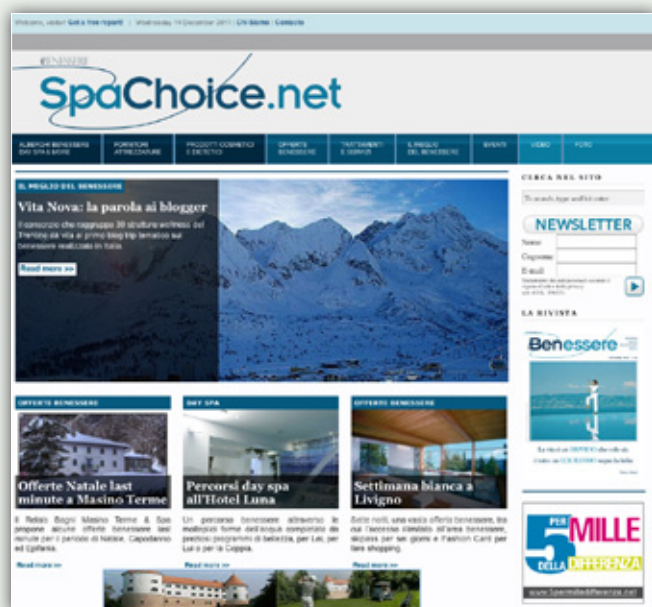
Welcome, visitor! Get a free report! | Wednesday 14 December 2011 | Chi Siamo | Contacts

BENESSERE
SpaChoice.net

ALBERGHI BENESSERE DAY SPA E MORE | FORNITURE ATTREZZATURE | PRODOTTI COSMETICI E DIETETICI | OFFERTE BENESSERE | TRATTAMENTI E SERVIZI | IL MEGLIO DEL BENESSERE | EVENTI | VIDEO | FOTO

IL MEGLIO DEL BENESSERE

Vita Nova: la parola ai blogger

Il consorzio che raggruppa 30 strutture wellness del Trentino da vita al primo blog trip tematico sul benessere realizzato in Italia.

Read more >>

CERCA NEL SITO

NEWSLETTER
Nome
Cognome
E-mail

LA RIVISTA

Benessere

OFFERTE BENESSERE

Offerte Natale last minute a Masino Terme

Il Relais Bagni Masino Terme & Spa propone alcune offerte benessere last minute per il periodo di Natale, Capodanno ed Epifania.

Read more >>

DAY SPA

Percorsi day spa all'Hotel Luna

Un percorso benessere attraverso le molteplici forme dell'acqua completato da preziosi programmi di bellezza, per Lei, per Lui o per la Coppia.

Read more >>

OFFERTE BENESSERE

Settimana bianca a Livigno

Sette notti, una vasta offerta benessere, tra cui l'accesso illimitato all'area benessere, skipass per sei giorni e Fashion Card per fare shopping.

Read more >>

PER 5 MILLE DELLA DIFFERENZA
www.5permilledifferenza.net